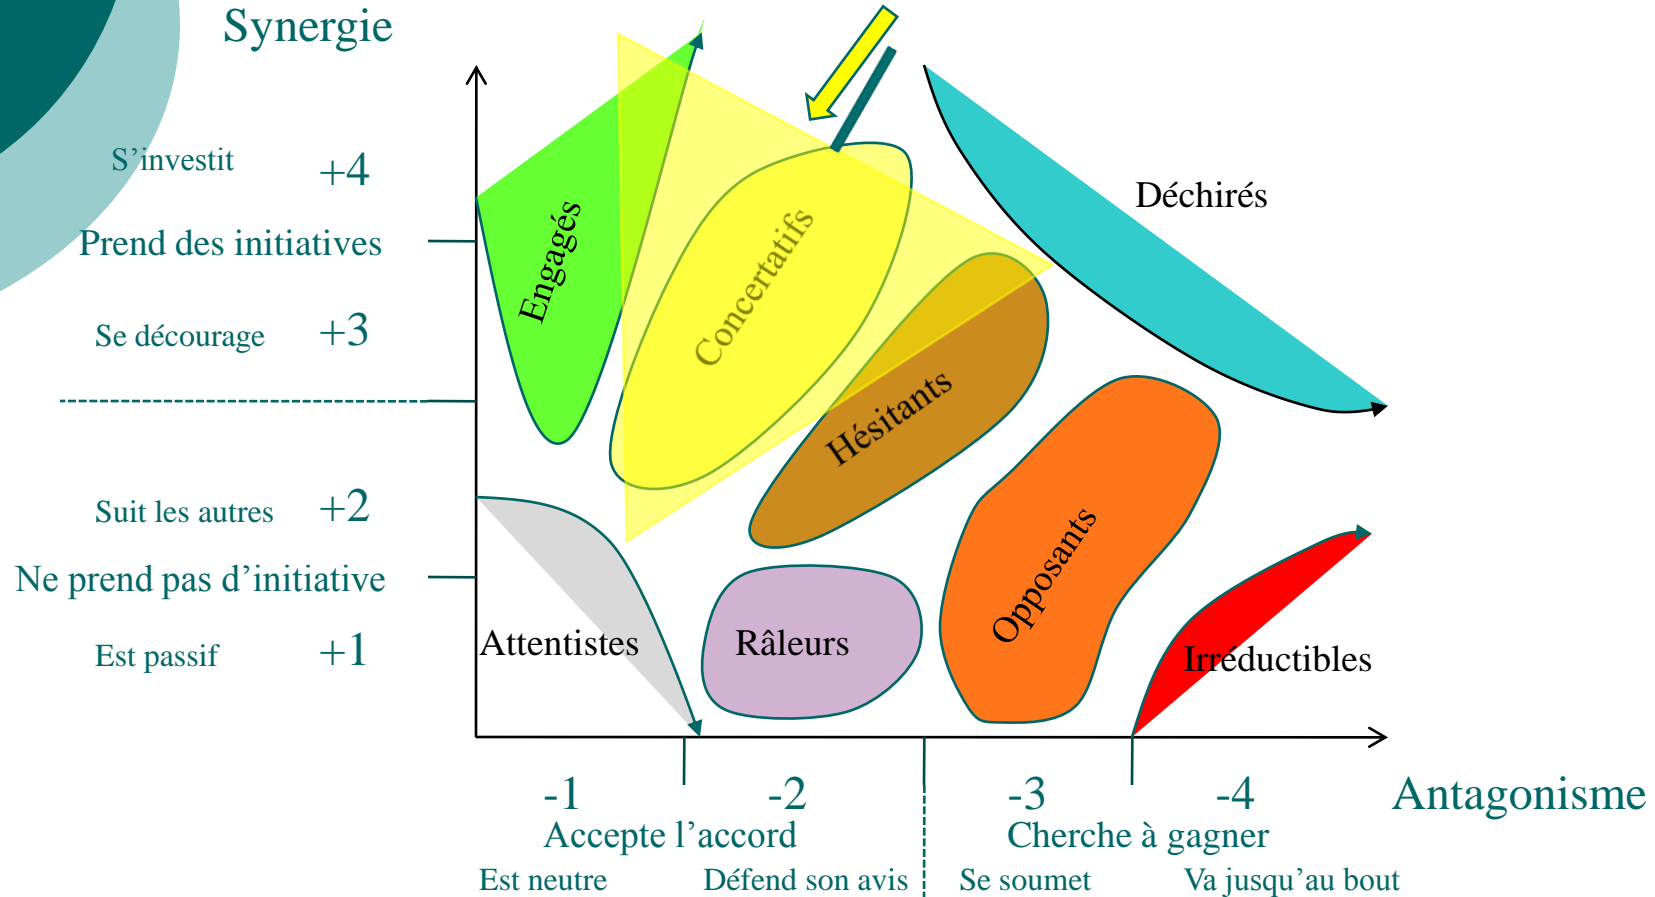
Synergie

S'investit +4

Prend des initiatives

Se décourage +3

Suit les autres +2

Ne prend pas d'initiative

Est passif +1

Engagés

Concertatifs

Déchirés

Hésitants

Opposants

Attentistes

Râleurs

Irréductibles

-1 -2 -3 -4 Antagonisme

Accepte l'accord

Cherche à gagner

Est neutre Défend son avis Se soumet Va jusqu'au bout